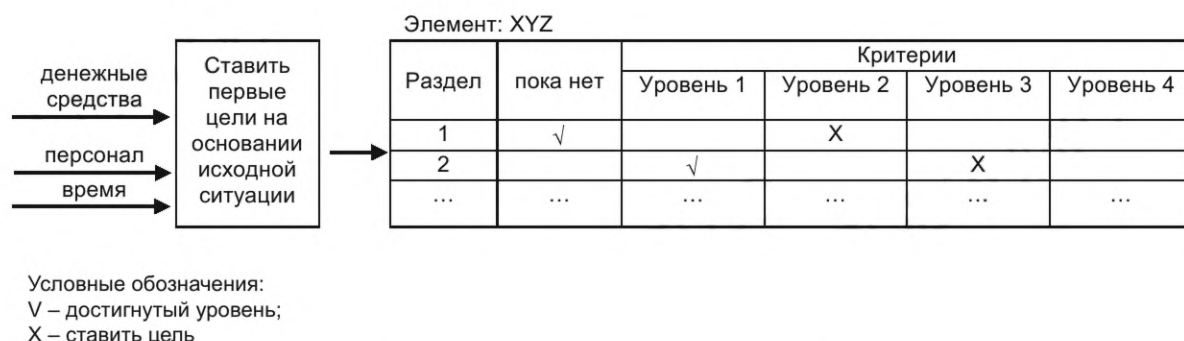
денежные средства

персонал

время

Ставить первые цели на основании исходной ситуации

Элемент: XYZ

| Раздел | пока нет | Критерии | | | |
|---|---|---|---|---|---|
| | | Уровень 1 | Уровень 2 | Уровень 3 | Уровень 4 |
| 1 | √ | | X | | |
| 2 | | √ | | X | |
| ... | ... | ... | ... | ... | ... |

Условные обозначения:
V – достигнутый уровень;
X – ставить цель